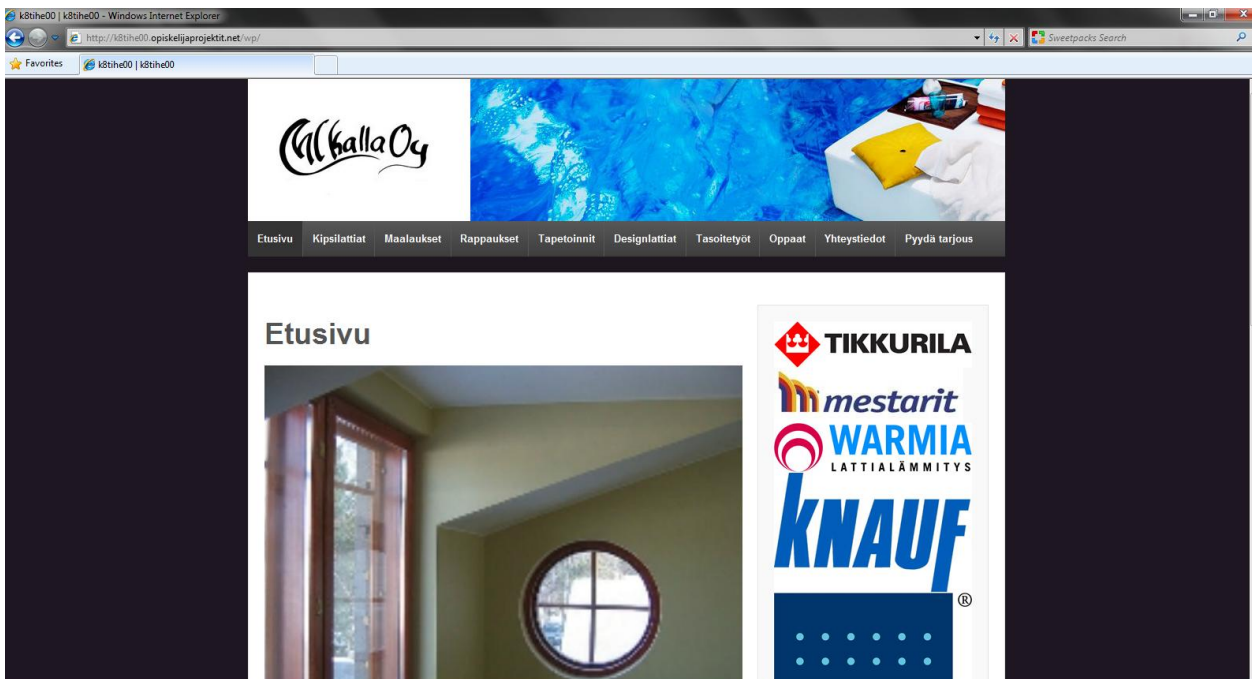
k8tihe00 | k8tihe00 - Windows Internet Explorer

http://k8tihe00.opiskelijaprojektit.net/wp/

Sweetpacks Search

Favorites

k8tihe00 | k8tihe00

MKallaOy

Etusivu Kipsilattiat Maalaukset Rappaukset Tapetoinnit Designlattiat Tasoitetyöt Oppaat Yhteystiedot Pyydä tarjous

Etusivu

TIKKURILA

mestarit

WARMIA
LATTIALÄMMITYS

KNAUF
®